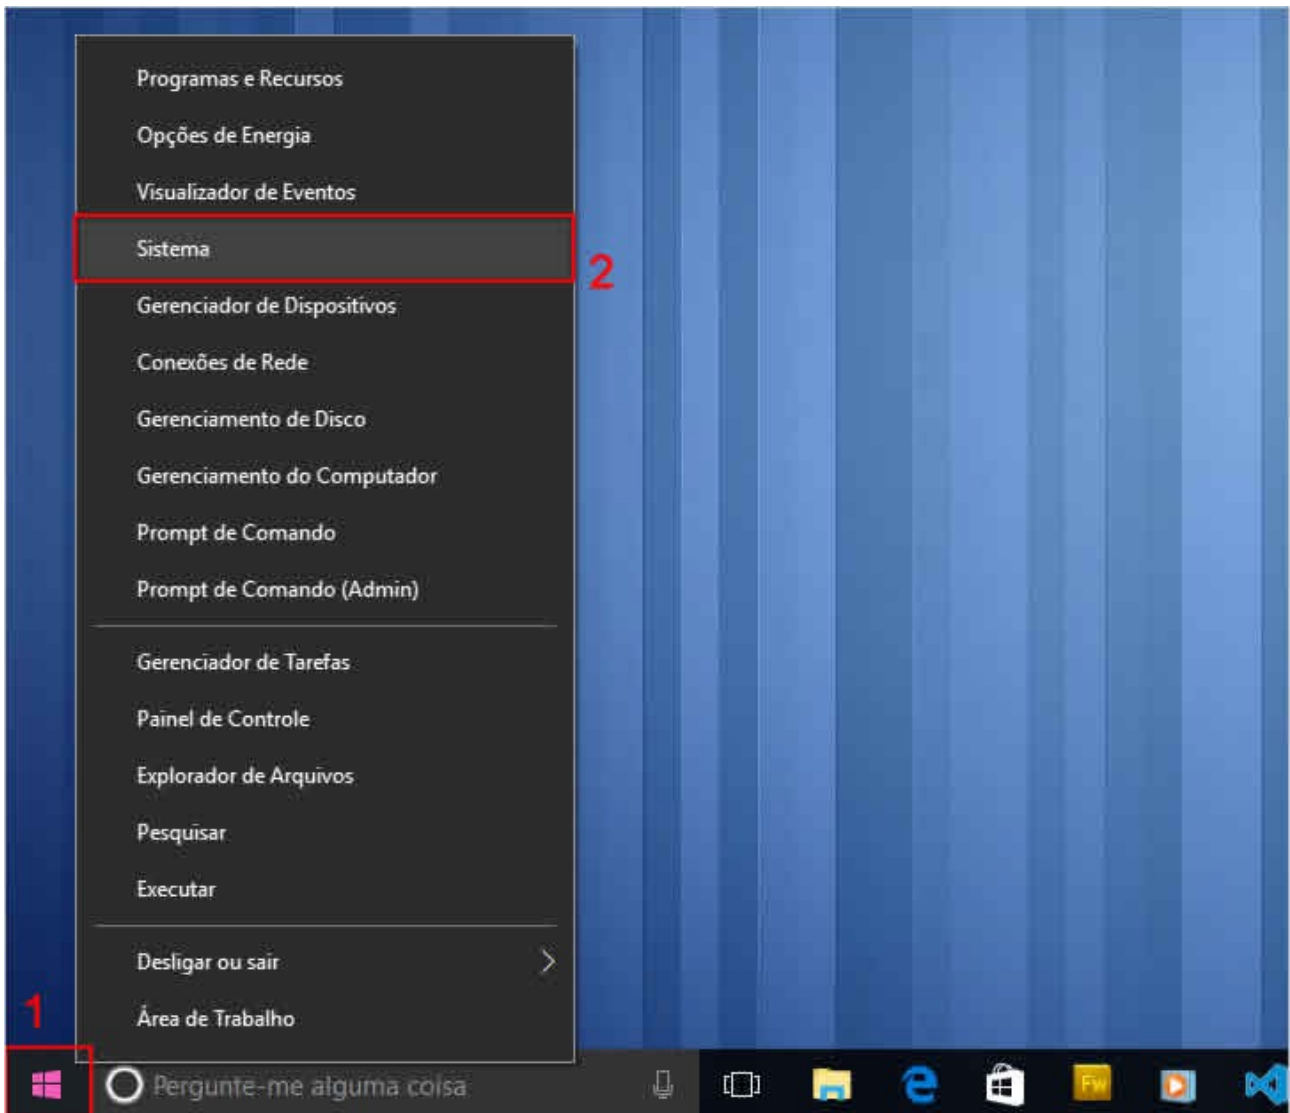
Programas e Recursos
Opções de Energia
Visualizador de Eventos
Sistema
2
Gerenciador de Dispositivos
Conexões de Rede
Gerenciamento de Disco
Gerenciamento do Computador
Prompt de Comando
Prompt de Comando (Admin)

Gerenciador de Tarefas
Painel de Controle
Explorador de Arquivos
Pesquisar
Executar

Desligar ou sair
Área de Trabalho
1
Pergunte-me alguma coisa
Fw